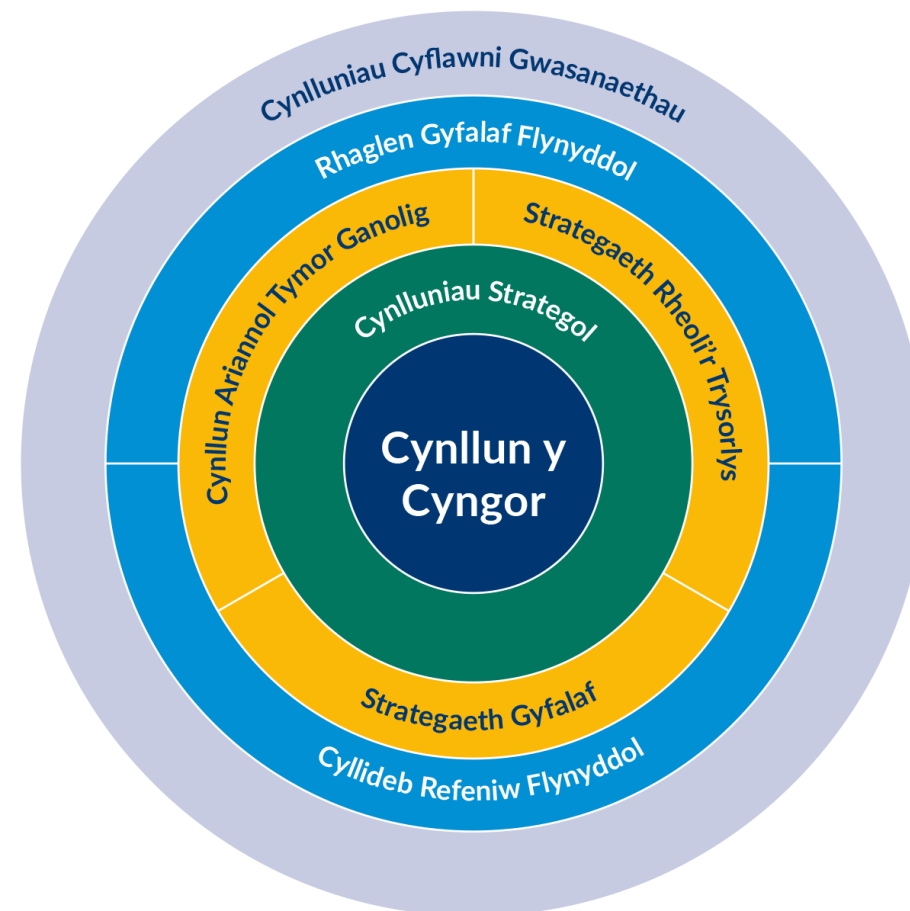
Cynlluniau Cyflawni Gwasanaethau

Rhaglen Gyfalaf Flynyddol

Cynllun Ariannol Tymor Ganolig

Strategaeth Rheoli'r Trysorlys

Cynlluniau Strategol

Cynllun y Cyngor

Strategaeth Gyfalaf

Cyllideb Refeniw Flynyddol